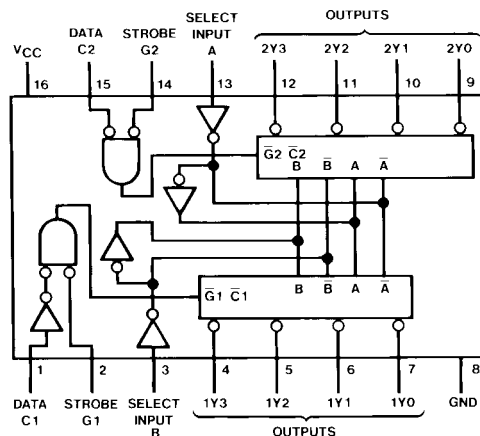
OUTPUTS

$V_{CC}$ DATA C2 STROBE G2 SELECT INPUT A 2Y3 2Y2 2Y1 2Y0

16 15 14 13 12 11 10 9

$\overline{G}2$ $\overline{C}2$
B $\overline{B}$ A $\overline{A}$

B $\overline{B}$ A $\overline{A}$
$\overline{G}1$ $\overline{C}1$

1 2 3 4 5 6 7 8

DATA C1 STROBE G1 SELECT INPUT B 1Y3 1Y2 1Y1 1Y0 GND

OUTPUTS